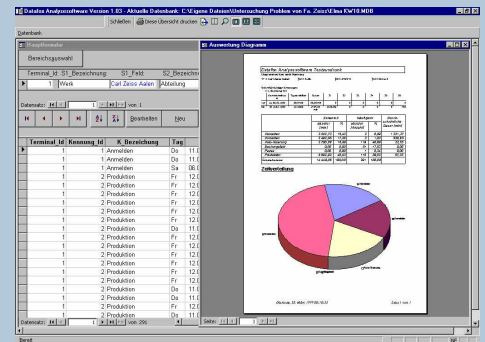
Dataflex Analysesoftware Version 1.03 - Aktuelle Datenbank: C:\Eigene Dateien\Untersuchung Problem von Fa. Zeiss\Zeiss KW18.MDB

Schließen | Diese Übersicht drucken

Datenbank

Hauptformular

Bereichsauswahl

| Terminal_Id | S1_Bezeichnung | S1_Feld | S2_Bezeichn |
|---|---|---|---|
| 1 | Werk | Carl Zeiss Aalen | Abteilung |

Datensatz: 1 von 1

Bearbeiten | Neu

| Terminal Id | Kennung Id | K_Bezeichnung | Tag |
|---|---|---|---|
| 1 | 1 | Anmelden | Do 11.0 |
| 1 | 1 | Anmelden | Do 11.0 |
| 1 | 1 | Anmelden | Sa 06.0 |
| 1 | 2 | Produktion | Fr 12.0 |
| 1 | 2 | Produktion | Fr 12.0 |
| 1 | 2 | Produktion | Fr 12.0 |
| 1 | 2 | Produktion | Fr 12.0 |
| 1 | 2 | Produktion | Fr 12.0 |
| 1 | 2 | Produktion | Do 11.0 |
| 1 | 2 | Produktion | Fr 12.0 |
| 1 | 2 | Produktion | Fr 12.0 |
| 1 | 2 | Produktion | Fr 12.0 |
| 1 | 2 | Produktion | Fr 12.0 |
| 1 | 2 | Produktion | Fr 12.0 |
| 1 | 2 | Produktion | Fr 12.0 |
| 1 | 2 | Produktion | Do 11.0 |
| 1 | 2 | Produktion | Do 11.0 |
| 1 | 2 | Produktion | Do 11.0 |

Datensatz: 1 von 236

Auswertung Diagramm

Dataflex Analysesoftware Zeitauswertung

Zeitverteilung

Seite: 1

Bereit